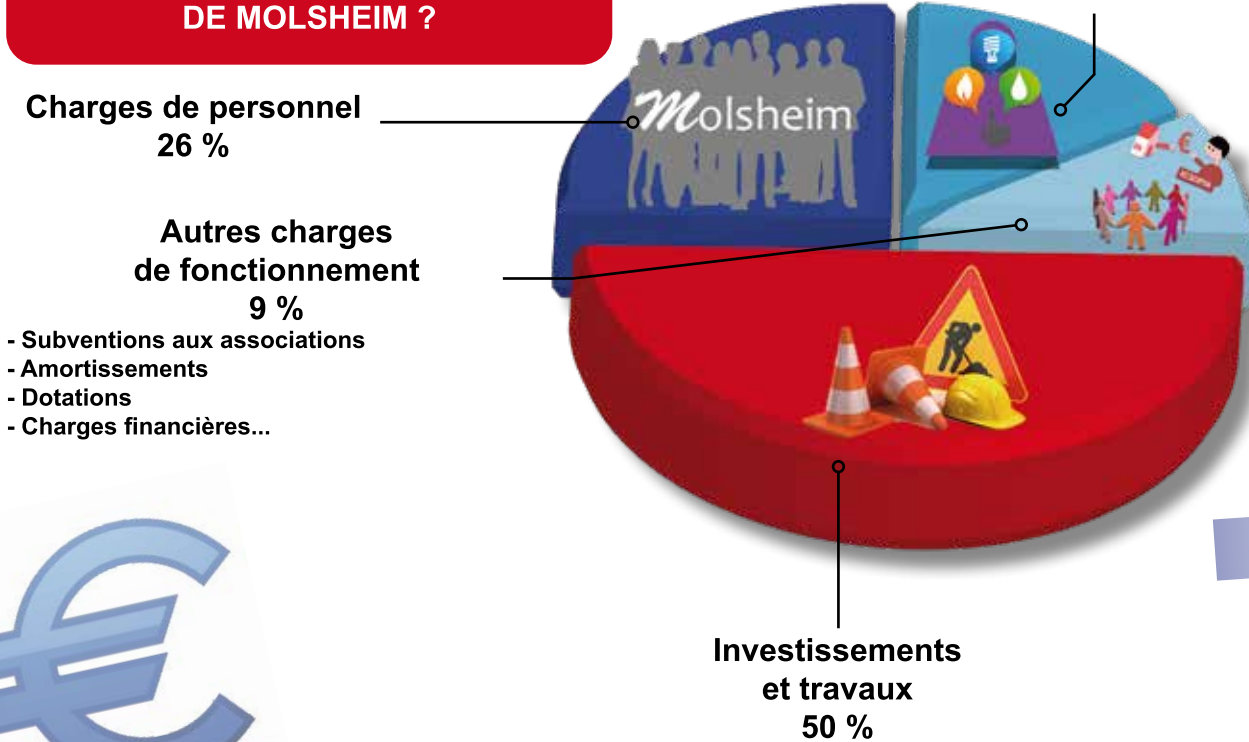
DE MOLSHEIM ?

Charges de personnel
26 %

Molsheim

Autres charges de fonctionnement
9 %

- Subventions aux associations
- Amortissements
- Dotations
- Charges financières...

Investissements et travaux
50 %